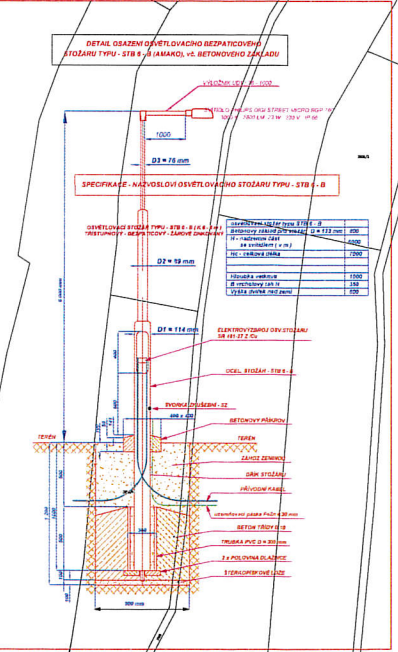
DETAIL OSAZENÍ OSVĚTLOVACÍHO BEZPATICOVÉHO STOŽÁRU TYPU - STB 6 - B (AMAKO), vč. BETONOVÉHO ZÁKLADU

VÝLOŽNÍK VEV - R - 1000

SVÍTIDLO PHILIPS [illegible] STREET MICRO BGP 761

1000

D3 = 76 mm

SPECIFIKACE - NÁZVOSLOVÍ OSVĚTLOVACÍHO STOŽÁRU TYPU - STB 6 - B

OSVĚTLOVACÍ STOŽÁR TYPU - STB 6 - B (6,6 - 3m) TŘÍSTUPŇOVÝ - BEZPATICOVÝ - ŽÁROVĚ ZINKOVANÝ

| osvětlovací stožár typu - STB 6 - B | |
|---|---|
| Betonový základ pro stožár D = 133 mm | 800 |
| H - nadzemní část se svítidlem (v m) | 6000 |
| Hc - celková délka | 7000 |
| Hloubka vetknutí | 1000 |
| B vrchlíkový tah H | 150 |
| Výška dvířek nad zemí | 500 |

D2 = 89 mm

6 000 mm

D1 = 114 mm

ELEKTROVÝZBROJ OSV.STOŽÁRU SR 461-27 Z Cu

OCEL. STOŽÁR - STB 6 - B

SVORKA UZEMNĚNÍ - SZ

400 x 400

BETONOVÝ PŘÍKRO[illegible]

TERÉN

TERÉN

ZÁHOZ ZEMINOU

DŘÍK STOŽÁRU

PŘÍVODNÍ KABEL

uzemňovací pásek FeZn 4x30 mm

BETON TŘÍDY B 15

TRUBKA PVC D = 300 mm

2 x POLOVINA BLAŽENÍ

ŠTĚRKOPÍSKOVÉ LOŽE

1 200

1 000

500

400

500

900 mm